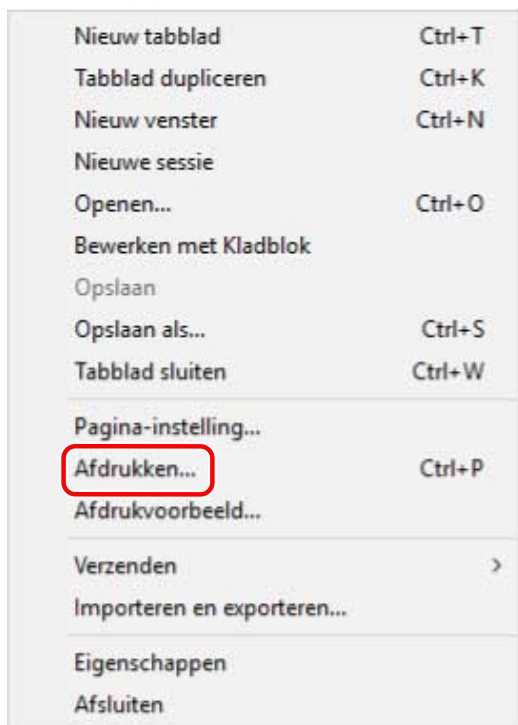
Nieuw tabblad Ctrl+T
Tabblad dupliceren Ctrl+K
Nieuw venster Ctrl+N
Nieuwe sessie
Openen... Ctrl+O
Bewerken met Kladblok
Opslaan
Opslaan als... Ctrl+S
Tabblad sluiten Ctrl+W

Pagina-instelling...
Afdrukken... Ctrl+P
Afdrukvoorbeeld...

Verzenden >
Importeren en exporteren...

Eigenschappen
Afsluiten